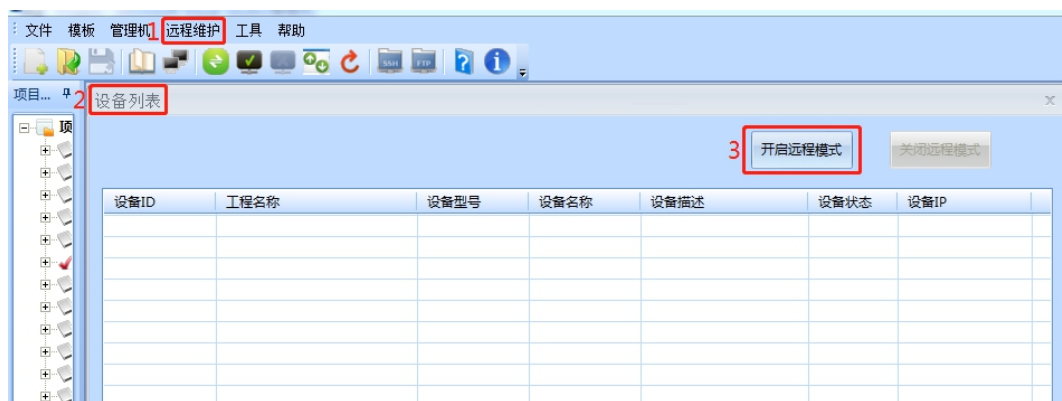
文件 模板 管理机 1 远程维护 工具 帮助

SSH FTP

项目... 2 设备列表

项

3 开启远程模式 关闭远程模式

| 设备ID | 工程名称 | 设备型号 | 设备名称 | 设备描述 | 设备状态 | 设备IP |
|---|---|---|---|---|---|---|
| | | | | | | |